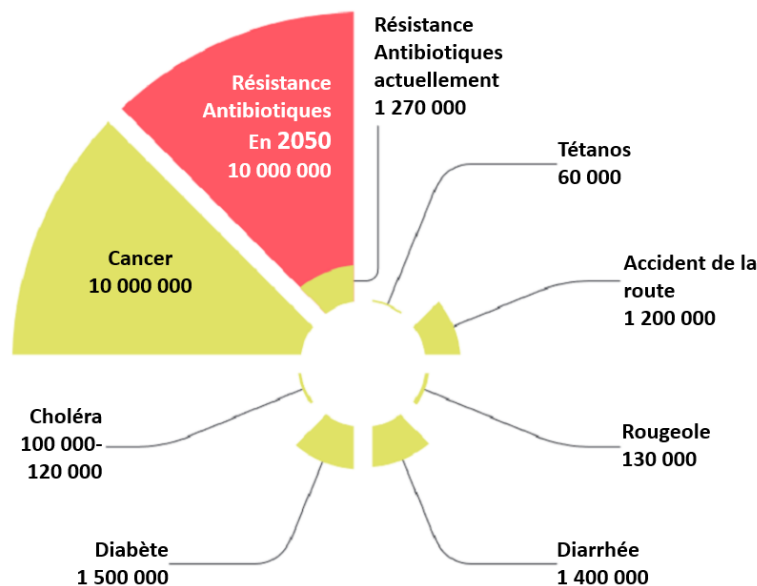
Résistance Antibiotiques En 2050 10 000 000

Résistance Antibiotiques actuellement 1 270 000

Cancer 10 000 000

Tétanos 60 000

Accident de la route 1 200 000

Choléra 100 000-120 000

Rougeole 130 000

Diabète 1 500 000

Diarrhée 1 400 000